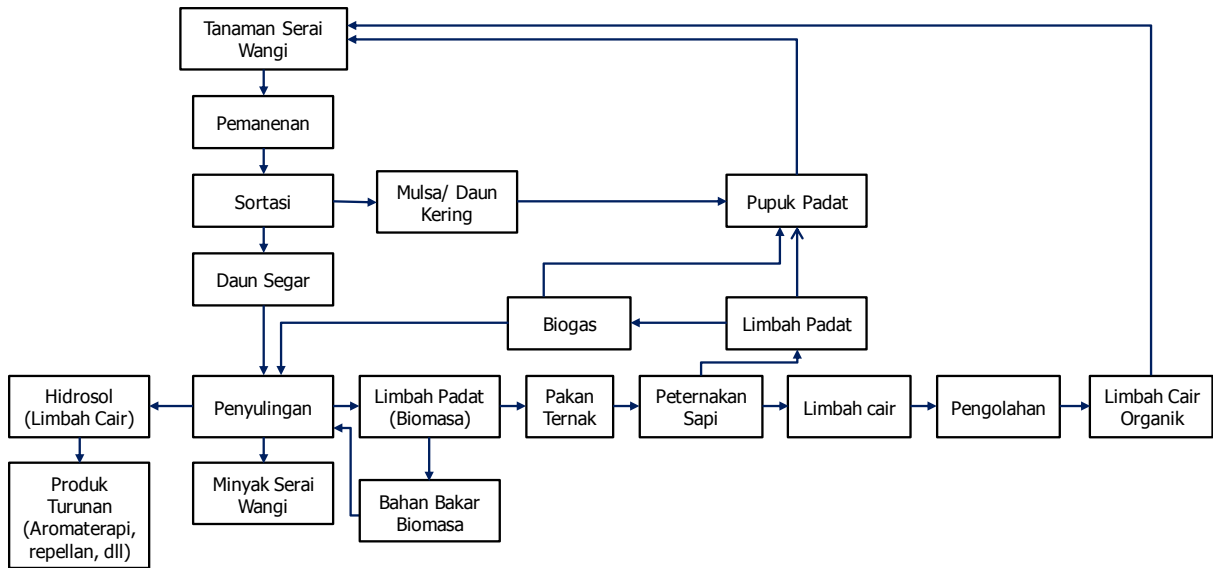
Tanaman Serai Wangi

Pemanenan

Sortasi

Mulsa/ Daun Kering

Pupuk Padat

Daun Segar

Biogas

Limbah Padat

Hidrosol (Limbah Cair)

Penyulingan

Limbah Padat (Biomasa)

Pakan Ternak

Peternakan Sapi

Limbah cair

Pengolahan

Limbah Cair Organik

Produk Turunan (Aromaterapi, repellan, dll)

Minyak Serai Wangi

Bahan Bakar Biomasa